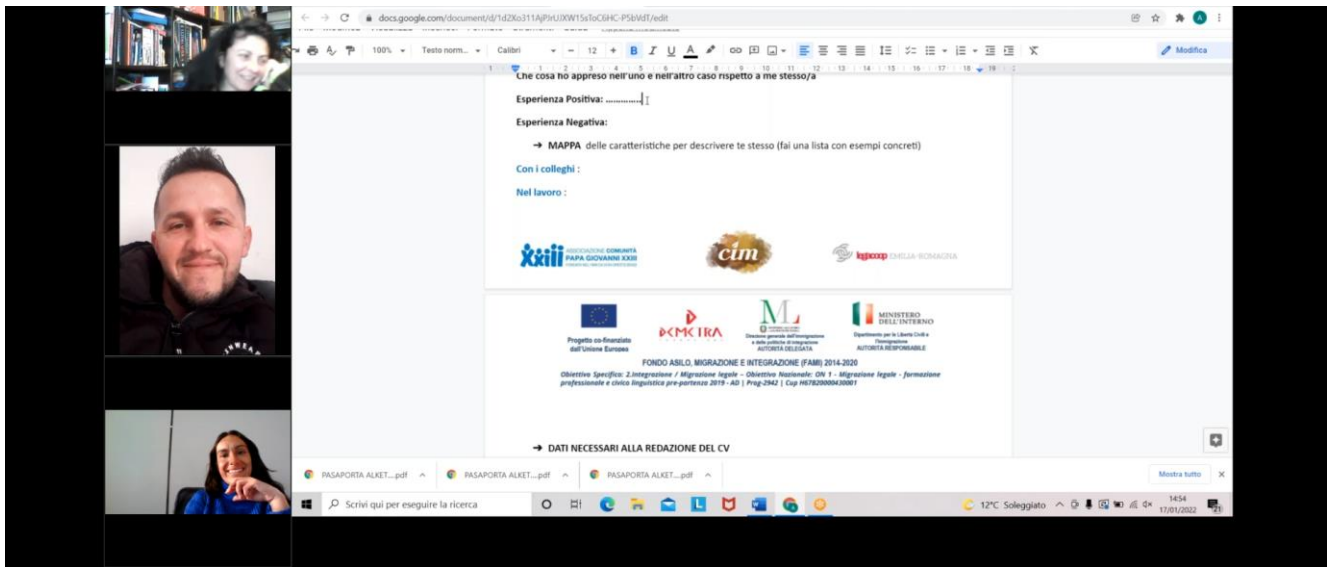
docs.google.com/document/d/1d2Xo311AjPIrUXW15sToC6HC-P5bVdf/edit

100% Testo norm... Calibri 12 Modifica

Che cosa ho appreso nell'uno e nell'altro caso rispetto a me stesso/a

Esperienza Positiva: ……………

Esperienza Negativa:

→ MAPPA delle caratteristiche per descrivere te stesso (fai una lista con esempi concreti)

Con i colleghi :

Nel lavoro :

ASSOCIAZIONE COMUNITÀ PAPA GIOVANNI XXIII

cim

legacoop EMILIA-ROMAGNA

Progetto co-finanziato dall'Unione Europea

DEMETRA

Direzione generale dell'immigrazione e delle politiche di integrazione AUTORITÀ DELEGATA

MINISTERO DELL'INTERNO

Dipartimento per le Libertà Civili e l'Immigrazione AUTORITÀ RESPONSABILE

FONDO ASILO, MIGRAZIONE E INTEGRAZIONE (FAMI) 2014-2020

Obiettivo Specifico: 2.Integrazione / Migrazione legale – Obiettivo Nazionale: ON 1 - Migrazione legale - formazione professionale e civico linguistica pre-partenza 2019 - AD | Prog-2942 | Cup H67820000430001

→ DATI NECESSARI ALLA REDAZIONE DEL CV

PASAPORTA ALKET....pdf PASAPORTA ALKET....pdf PASAPORTA ALKET....pdf Mostra tutto

Scrivi qui per eseguire la ricerca

12°C Soleggiato 14:54 17/01/2022